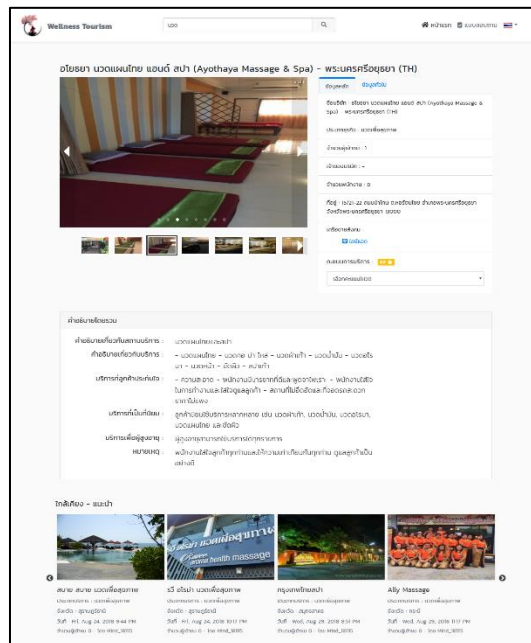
Wellness Tourism

นวด

หน้าแรก เข้าสู่ระบบ

อโยธยา นวดแผนไทย แอนด์ สปา (Ayothaya Massage & Spa) - พระนครศรีอยุธยา (TH)

ข้อมูลหลัก ข้อมูลทั่วไป

ชื่อสถานที่ : อโยธยา นวดแผนไทย แอนด์ สปา (Ayothaya Massage & Spa) - พระนครศรีอยุธยา (TH)

ประเภทธุรกิจ : นวดเพื่อสุขภาพ

จำนวนผู้เข้าชม : 1

เจ้าของสถานที่ : -

จำนวนผู้ติดตาม : 0

ที่อยู่ : 15/21-22 ถนนป่าโทน ตำบลหัวรอ อำเภอพระนครศรีอยุธยา จังหวัดพระนครศรีอยุธยา 13000

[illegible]

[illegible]

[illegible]

เลือกคะแนนโหวต

คำอธิบายโดยรวม

คำอธิบายเกี่ยวกับสถานบริการ : นวดแผนไทยและสปา

คำอธิบายเกี่ยวกับบริการ : - นวดแผนไทย - นวดเท้า - นวดน้ำมัน - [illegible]

บริการสู่ลูกค้าประทับใจ : - ความสะอาด - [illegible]

บริการที่เน้นเป็นพิเศษ : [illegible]

บริการเพื่อผู้สูงอายุ : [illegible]

หมายเหตุ : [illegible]

ใกล้เคียง - แนะนำ

สบาย สบาย นวดเพื่อสุขภาพ
ประเภทธุรกิจ : นวดเพื่อสุขภาพ
จังหวัด : สุราษฎร์ธานี
วันที่ : Fri, Aug 24, 2018 9:44 PM
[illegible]

ร วี ธรีน่า นวดเพื่อสุขภาพ
ประเภทธุรกิจ : นวดเพื่อสุขภาพ
จังหวัด : สุราษฎร์ธานี
วันที่ : Fri, Aug 24, 2018 10:17 PM
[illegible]

กรุงเทพโทรลสปา
ประเภทธุรกิจ : นวดเพื่อสุขภาพ
จังหวัด : สมุทรปราการ
วันที่ : Wed, Aug 29, 2018 8:51 PM
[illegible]

Ally Massage
ประเภทธุรกิจ : นวดเพื่อสุขภาพ
จังหวัด : ชลบุรี
วันที่ : Wed, Aug 29, 2018 8:17 PM
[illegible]